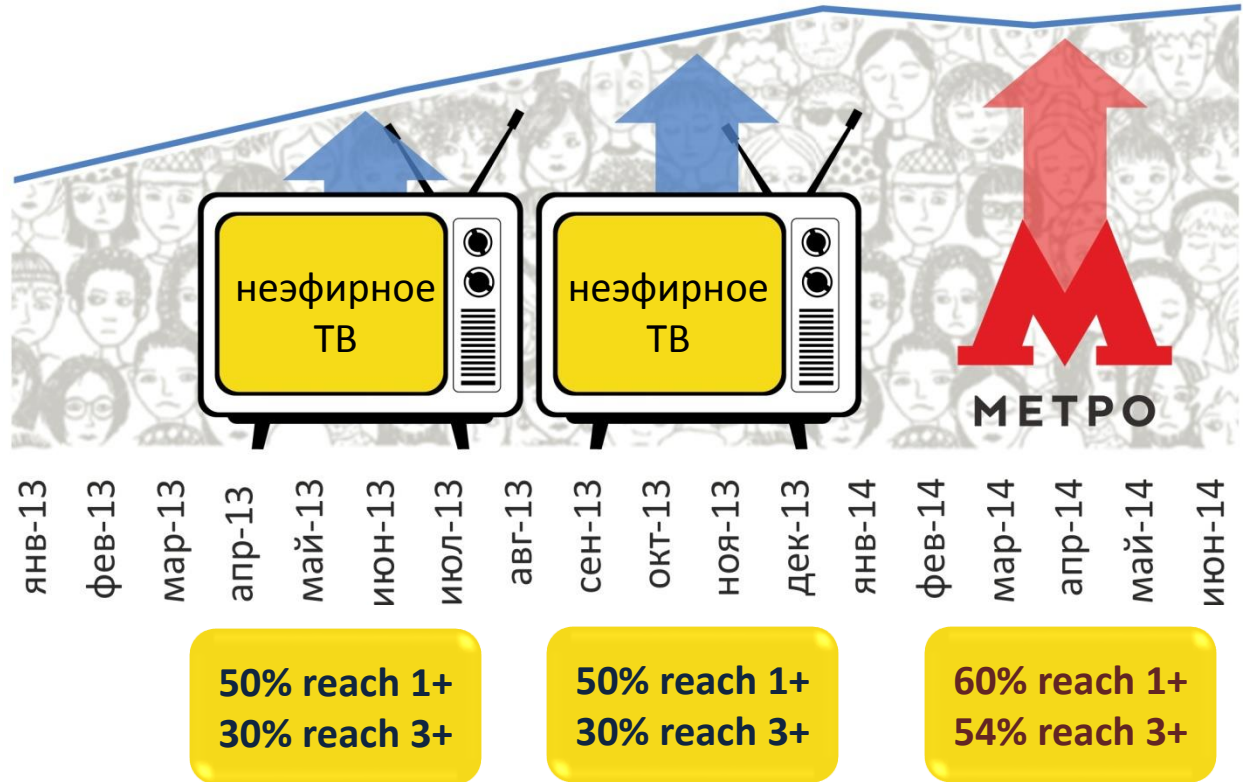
неэфирное ТВ

неэфирное ТВ

МЕТРО

янв-13
фев-13
мар-13
апр-13
май-13
июн-13
июл-13
авг-13
сен-13
окт-13
ноя-13
дек-13
янв-14
фев-14
мар-14
апр-14
май-14
июн-14

50% reach 1+
30% reach 3+

50% reach 1+
30% reach 3+

60% reach 1+
54% reach 3+